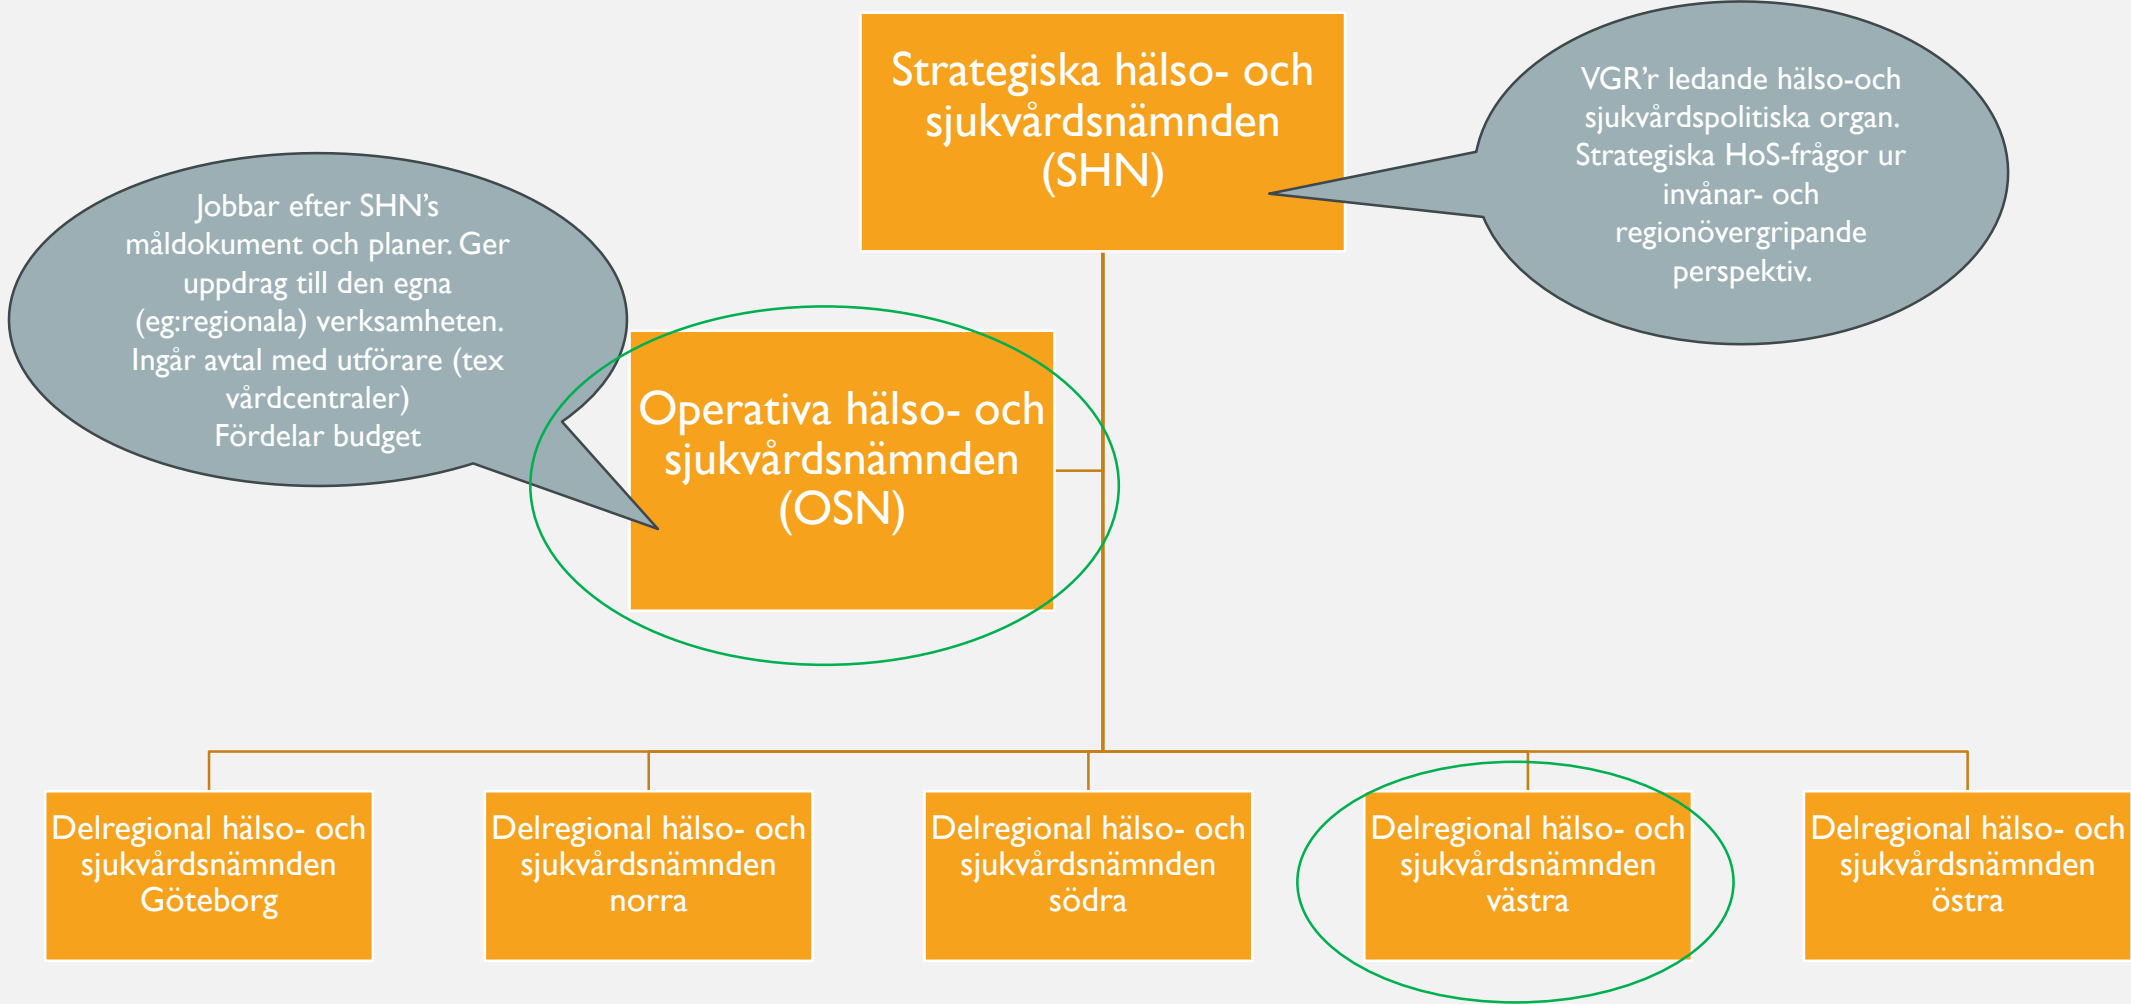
Strategiska hälso- och sjukvårdsnämnden (SHN)

VGR'r ledande hälso-och sjukvårdspolitiska organ. Strategiska HoS-frågor ur invånar- och regionövergripande perspektiv.

Jobbar efter SHN's måldokument och planer. Ger uppdrag till den egna (eg:regionala) verksamheten. Ingår avtal med utförare (tex vårdcentraler)
Fördelar budget

Operativa hälso- och sjukvårdsnämnden (OSN)

Delregional hälso- och sjukvårdsnämnden Göteborg

Delregional hälso- och sjukvårdsnämnden norra

Delregional hälso- och sjukvårdsnämnden södra

Delregional hälso- och sjukvårdsnämnden västra

Delregional hälso- och sjukvårdsnämnden östra